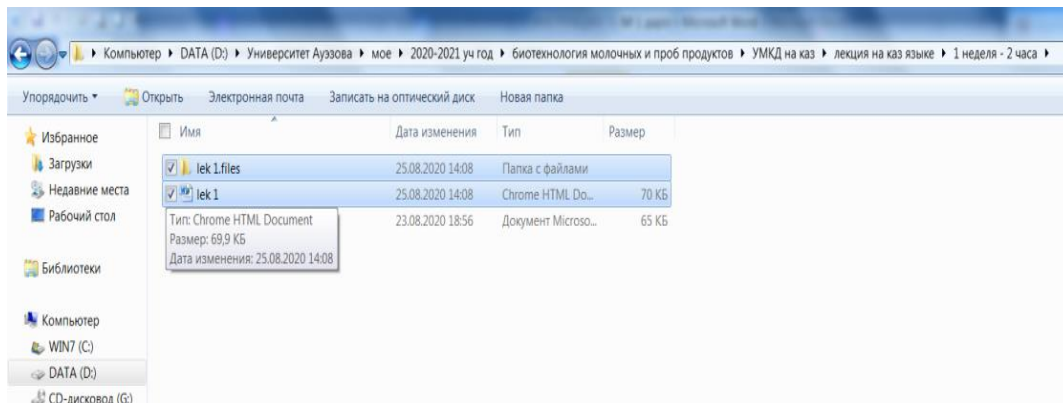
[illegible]

Компьютер ▸ DATA (D:) ▸ Университет Ауэзова ▸ мое ▸ 2020-2021 уч год ▸ биотехнология молочных и проб продуктов ▸ УМКД на каз ▸ лекция на каз языке ▸ 1 неделя - 2 часа ▸

Упорядочить ▾ Открыть Электронная почта Записать на оптический диск Новая папка

Избранное
Загрузки
Недавние места
Рабочий стол

Библиотеки

Компьютер
WIN7 (C:)
DATA (D:)
CD-дисковод (G:)

| Имя | Дата изменения | Тип | Размер |
|---|---|---|---|
| lek 1.files | 25.08.2020 14:08 | Папка с файлами | |
| lek 1 | 25.08.2020 14:08 | Chrome HTML Do... | 70 КБ |
| | 23.08.2020 18:56 | Документ Microso... | 65 КБ |

Тип: Chrome HTML Document
Размер: 69,9 КБ
Дата изменения: 25.08.2020 14:08